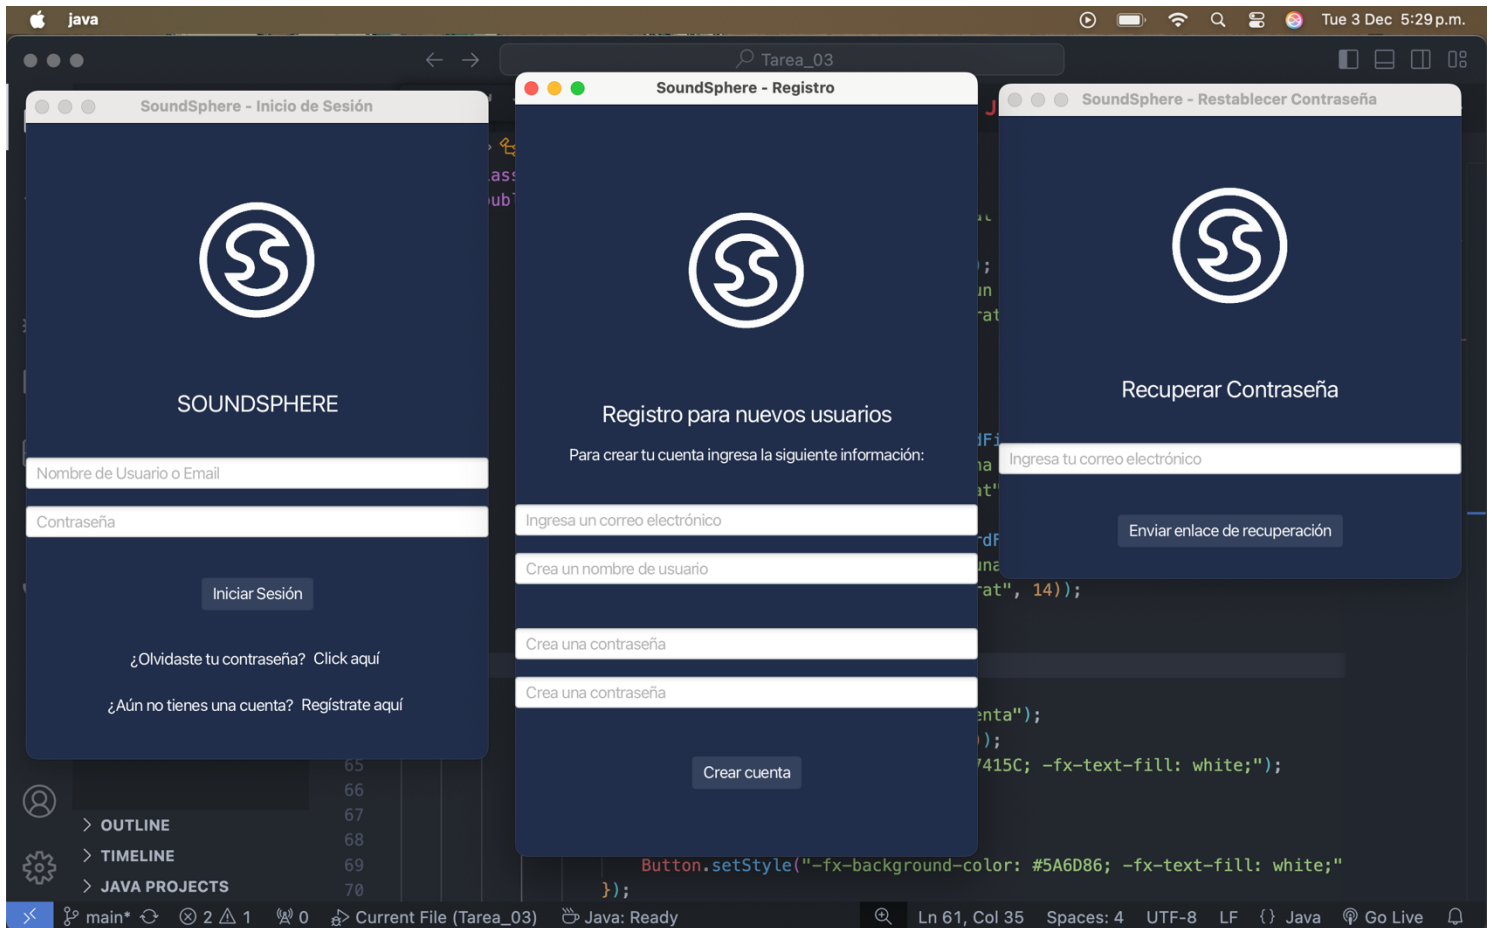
java

Tue 3 Dec 5:29 p.m.

Tarea_03

SoundSphere - Inicio de Sesión

SOUNDSPHERE

Nombre de Usuario o Email

Contraseña

Iniciar Sesión

¿Olvidaste tu contraseña? Click aquí

¿Aún no tienes una cuenta? Regístrate aquí

SoundSphere - Registro

Registro para nuevos usuarios

Para crear tu cuenta ingresa la siguiente información:

Ingresa un correo electrónico

Crea un nombre de usuario

Crea una contraseña

Crea una contraseña

Crear cuenta

SoundSphere - Restablecer Contraseña

Recuperar Contraseña

Ingresa tu correo electrónico

Enviar enlace de recuperación

rat", 14));

enta");
));
7415C; -fx-text-fill: white;");

Button.setStyle("-fx-background-color: #5A6D86; -fx-text-fill: white;"
});

65
66
67
68
69
70

> OUTLINE
> TIMELINE
> JAVA PROJECTS

main* ⊗ 2 ⚠ 1 0 Current File (Tarea_03) Java: Ready Ln 61, Col 35 Spaces: 4 UTF-8 LF {} Java Go Live